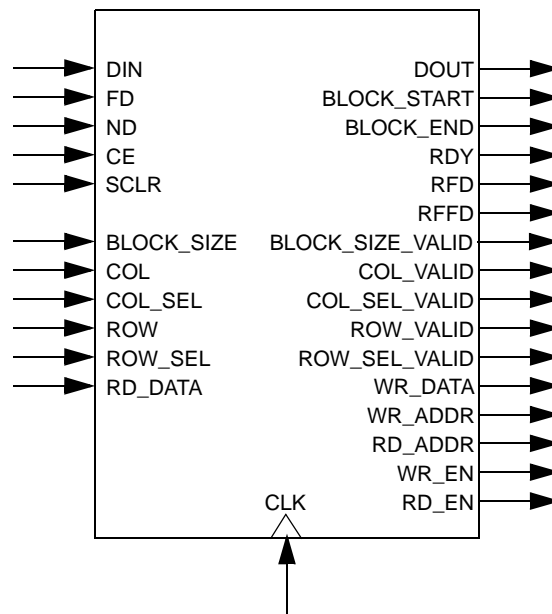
DIN
FD
ND
CE
SCLR
BLOCK_SIZE
COL
COL_SEL
ROW
ROW_SEL
RD_DATA

DOUT
BLOCK_START
BLOCK_END
RDY
RFD
RFFD
BLOCK_SIZE_VALID
COL_VALID
COL_SEL_VALID
ROW_VALID
ROW_SEL_VALID
WR_DATA
WR_ADDR
RD_ADDR
WR_EN
RD_EN

CLK